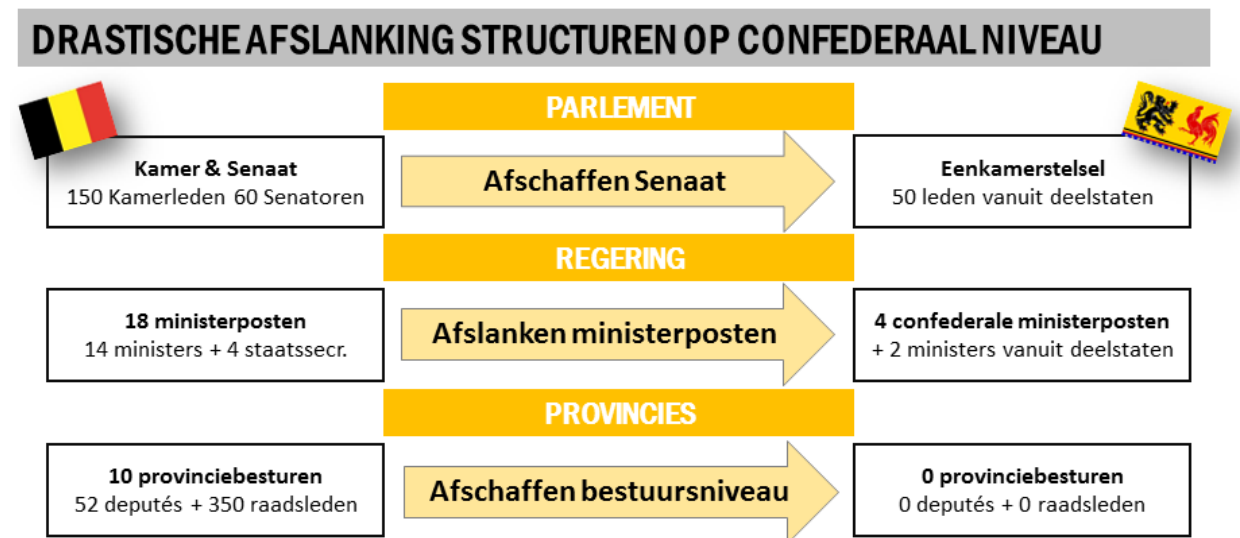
DRASTISCHE AFSLANKING STRUCTUREN OP CONFEDERAAL NIVEAU

PARLEMENT

Kamer & Senaat
150 Kamerleden 60 Senatoren

Afschaffen Senaat

Eenkamerstelsel
50 leden vanuit deelstaten

REGERING

18 ministerposten
14 ministers + 4 staatssecr.

Afslanken ministerposten

4 confederale ministerposten
+ 2 ministers vanuit deelstaten

PROVINCIES

10 provinciebesturen
52 deputés + 350 raadsleden

Afschaffen bestuursniveau

0 provinciebesturen
0 deputés + 0 raadsleden